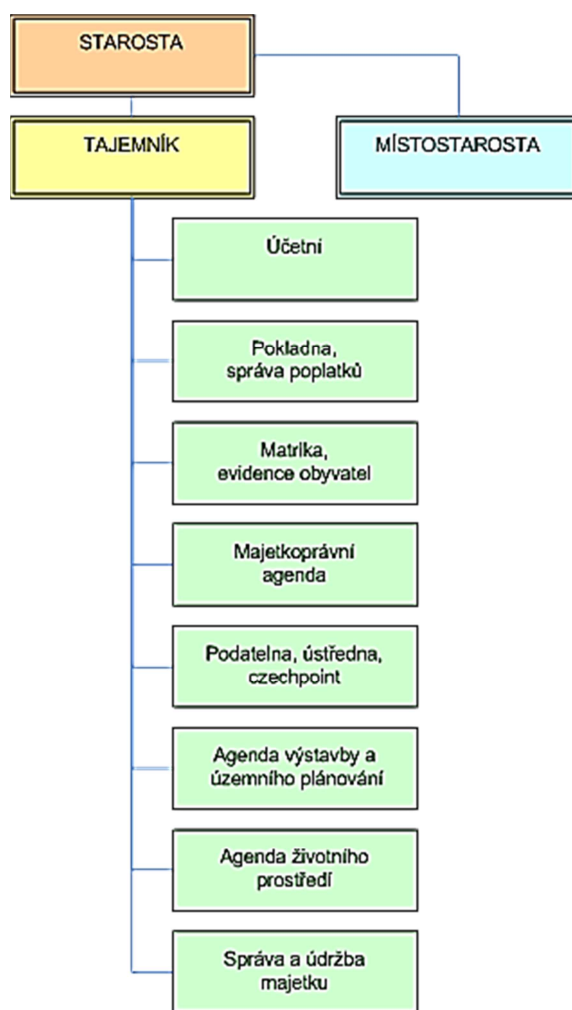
STAROSTA

TAJEMNÍK

MÍSTOSTAROSTA

Účetní

Pokladna, správa poplatků

Matrika, evidence obyvatel

Majetkoprávní agenda

Podatelna, ústředna, czechpoint

Agenda výstavby a územního plánování

Agenda životního prostředí

Správa a údržba majetku